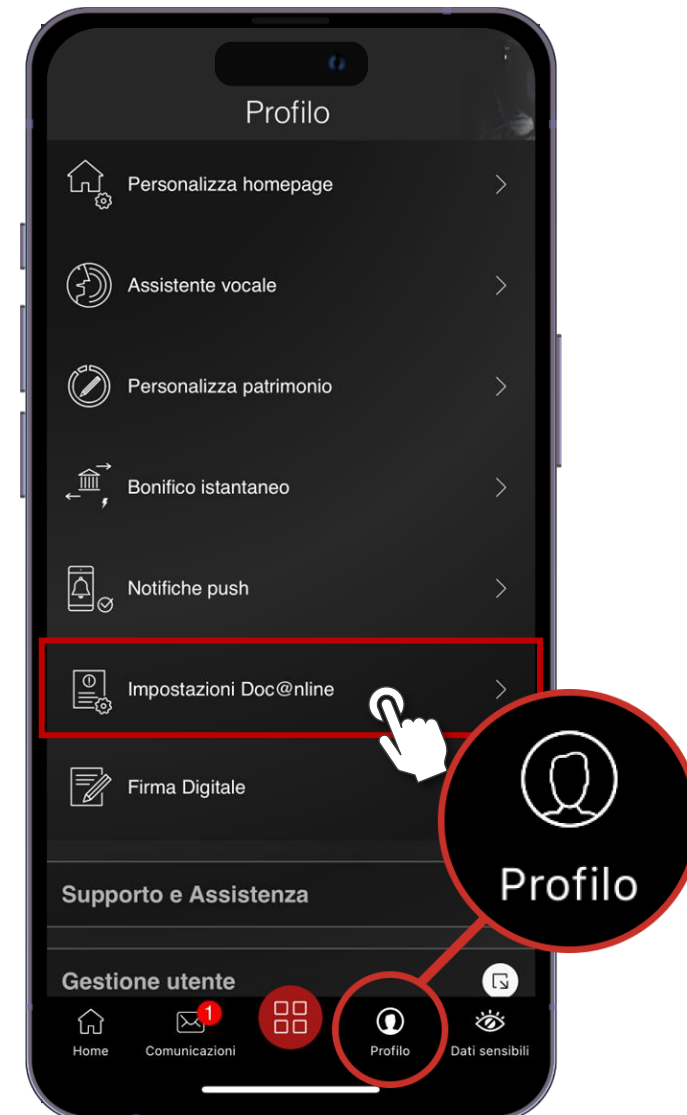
Profilo

Personalizza homepage

Assistente vocale

Personalizza patrimonio

Bonifico istantaneo

Notifiche push

Impostazioni Doc@nline

Firma Digitale

Supporto e Assistenza

Gestione utente

Profilo

Home
1
Comunicazioni
Profilo
Dati sensibili